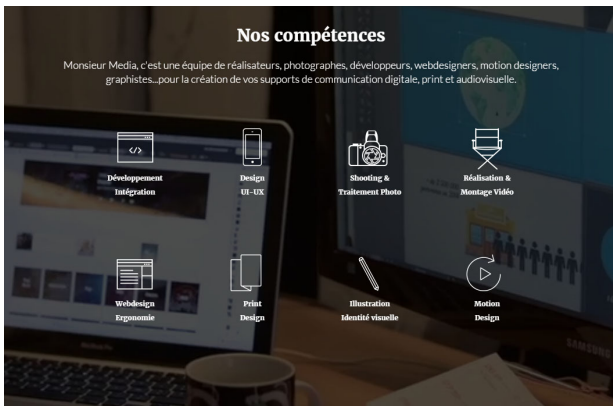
Nos compétences

Monsieur Media, c'est une équipe de réalisateurs, photographes, développeurs, webdesigners, motion designers, graphistes...pour la création de vos supports de communication digitale, print et audiovisuelle.

</>

Développement Intégration

Design UI-UX

Shooting & Traitement Photo

Réalisation & Montage Vidéo

Webdesign Ergonomie

Print Design

Illustration Identité visuelle

Motion Design